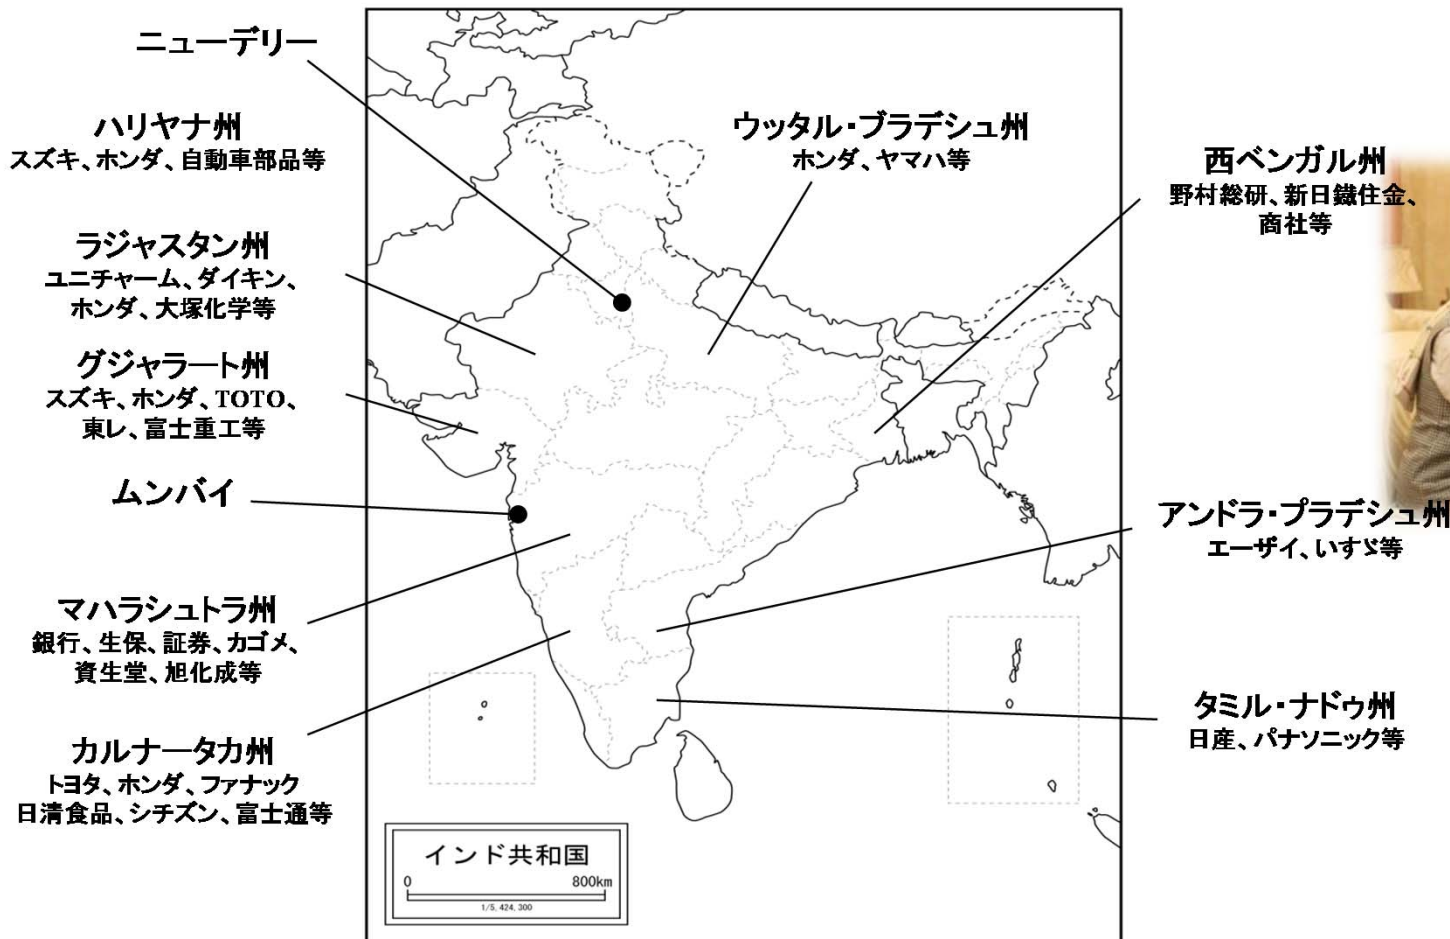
ニューデリー

ハリヤナ州
スズキ、ホンダ、自動車部品等

ラジャスタン州
ユニチャーム、ダイキン、ホンダ、大塚化学等

グジャラート州
スズキ、ホンダ、TOTO、東レ、富士重工等

ムンバイ

マハラシュトラ州
銀行、生保、証券、カゴメ、資生堂、旭化成等

カルナータカ州
トヨタ、ホンダ、ファナック
日清食品、シチズン、富士通等

ウッタル・プラデシュ州
ホンダ、ヤマハ等

西ベンガル州
野村総研、新日鐵住金、商社等

アンドラ・プラデシュ州
エーザイ、いすゞ等

タミル・ナドゥ州
日産、パナソニック等

インド共和国
0 800km
1/5,424,300